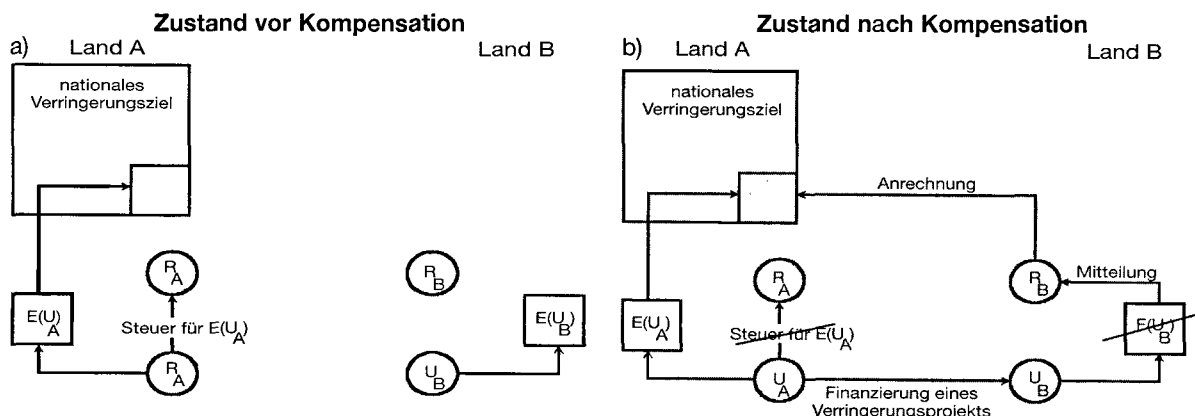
Zustand vor Kompensation

a) Land A

Land B

nationales Verringerungsziel

$R_A$

$R_B$

$E(U_A)$

Steuer für $E(U_A)$

$E(U_B)$

$R_A$

$U_B$

Zustand nach Kompensation

b) Land A

Land B

nationales Verringerungsziel

Anrechnung

$R_A$

$R_B$

Mitteilung

$E(U_A)$

Steuer für $E(U_A)$

$E(U_B)$

$U_A$

Finanzierung eines Verringerungsprojekts

$U_B$